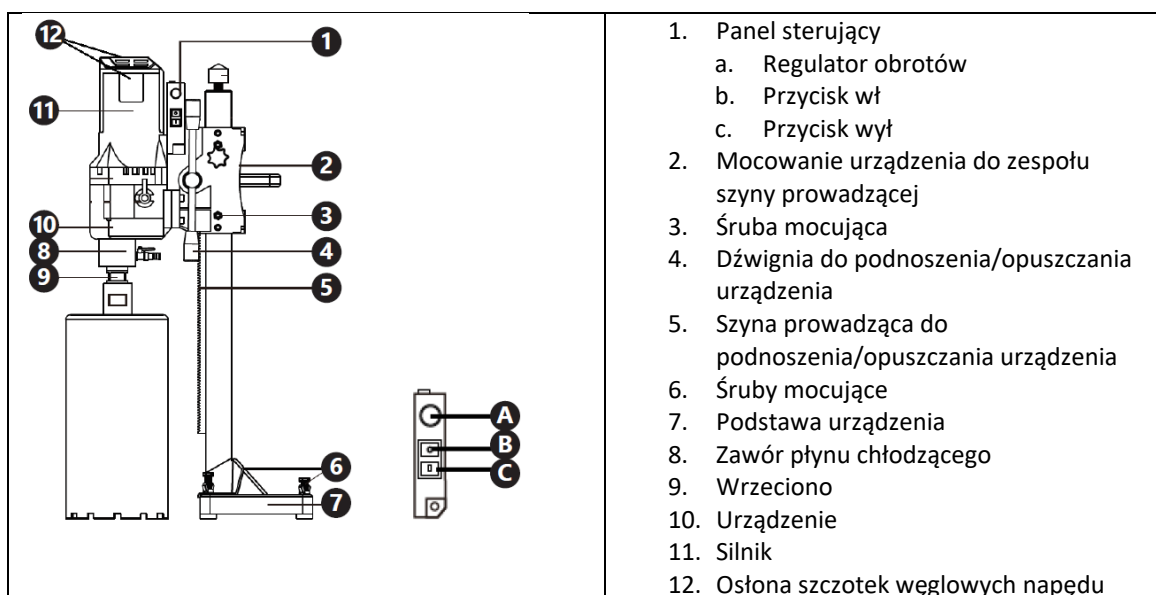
12
11
10
8
9
1
2
3
4
5
6
7
A
B
C

1. Panel sterujący
 a. Regulator obrotów
 b. Przycisk wł
 c. Przycisk wył
2. Mocowanie urządzenia do zespołu szyny prowadzącej
3. Śruba mocująca
4. Dźwignia do podnoszenia/opuszczania urządzenia
5. Szyna prowadząca do podnoszenia/opuszczania urządzenia
6. Śruby mocujące
7. Podstawa urządzenia
8. Zawór płynu chłodzącego
9. Wrzeciono
10. Urządzenie
11. Silnik
12. Osłona szczotek węglowych napędu